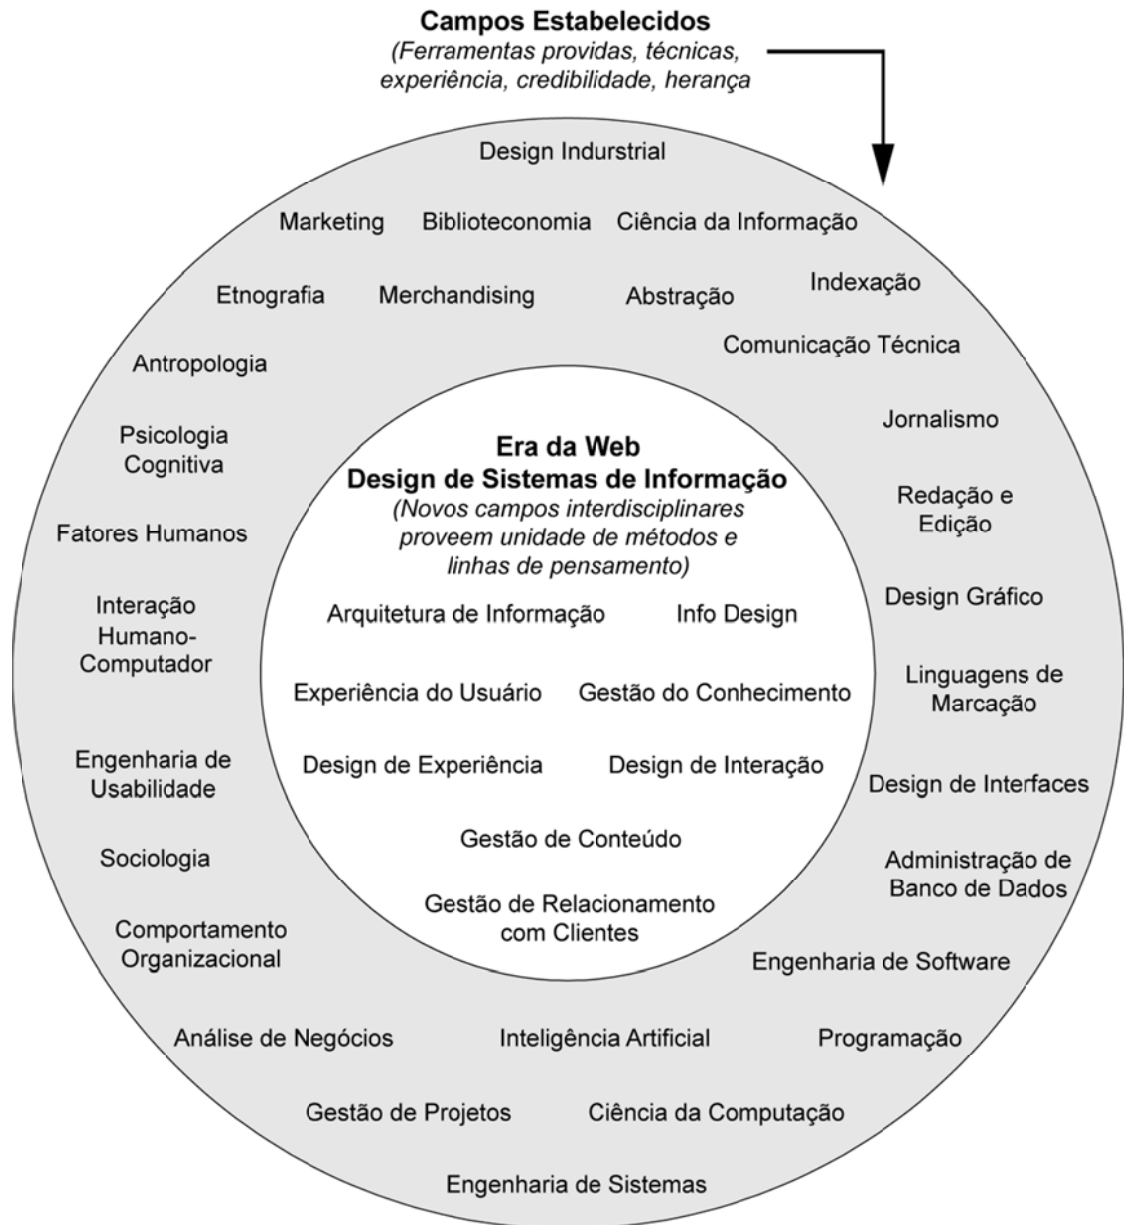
**Campos Estabelecidos**
*(Ferramentas providas, técnicas, experiência, credibilidade, herança*

Design Indurstrial

Marketing Biblioteconomia Ciência da Informação

Etnografia Merchandising Abstração Indexação

Antropologia

Comunicação Técnica

Jornalismo

Psicologia Cognitiva

Fatores Humanos

Redação e Edição

Design Gráfico

Interação Humano-Computador

Linguagens de Marcação

Engenharia de Usabilidade

Design de Interfaces

Sociologia

Administração de Banco de Dados

Comportamento Organizacional

Engenharia de Software

Análise de Negócios Inteligência Artificial Programação

Gestão de Projetos Ciência da Computação

Engenharia de Sistemas

**Era da Web**
**Design de Sistemas de Informação**
*(Novos campos interdisciplinares proveem unidade de métodos e linhas de pensamento)*

Arquitetura de Informação Info Design

Experiência do Usuário Gestão do Conhecimento

Design de Experiência Design de Interação

Gestão de Conteúdo

Gestão de Relacionamento com Clientes